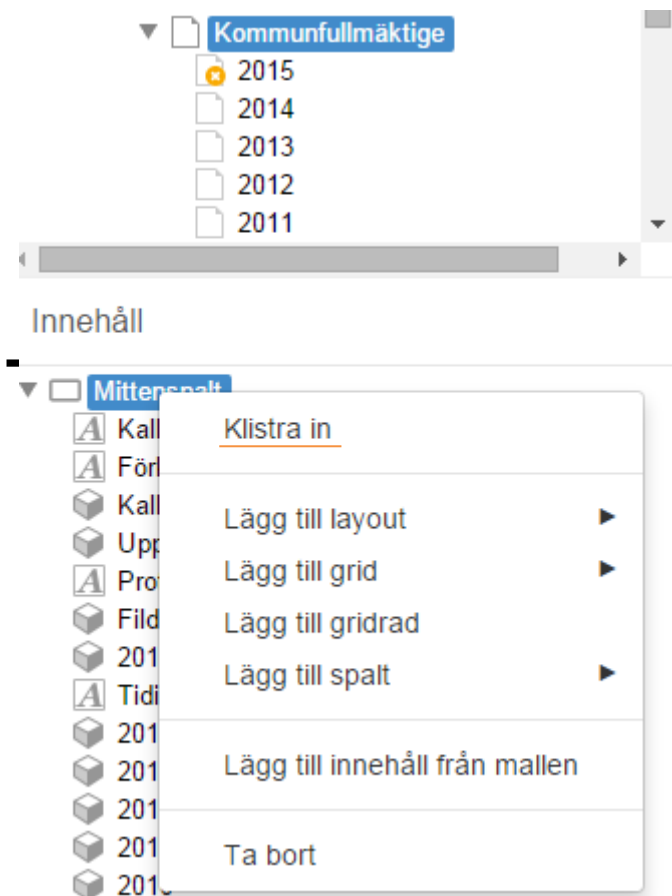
Kommunfullmäktige
2015
2014
2013
2012
2011

Innehåll

Mittenspalt
Kall
Förl
Kall
Upp
Prot
Fild
201
Tidi
201
201
201
201
201

Klistra in

Lägg till layout
Lägg till grid
Lägg till gridrad
Lägg till spalt

Lägg till innehåll från mallen

Ta bort